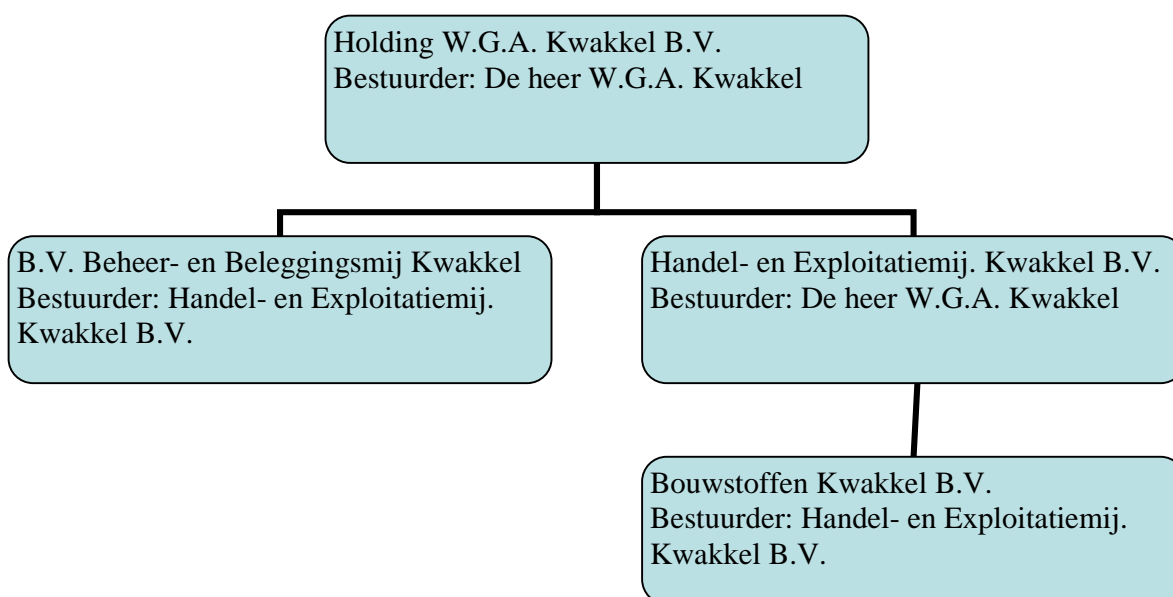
Holding W.G.A. Kwakkel B.V.
Bestuurder: De heer W.G.A. Kwakkel

B.V. Beheer- en Beleggingsmij Kwakkel
Bestuurder: Handel- en Exploitatiemij. Kwakkel B.V.

Handel- en Exploitatiemij. Kwakkel B.V.
Bestuurder: De heer W.G.A. Kwakkel

Bouwstoffen Kwakkel B.V.
Bestuurder: Handel- en Exploitatiemij. Kwakkel B.V.